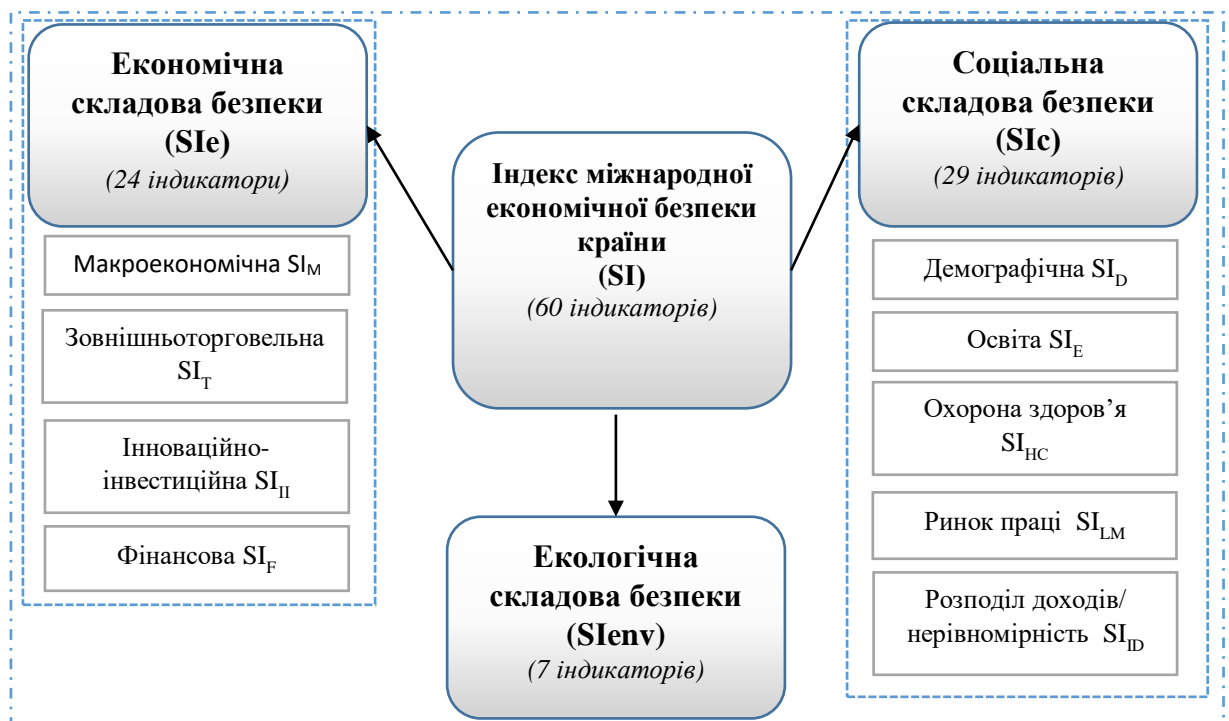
Економічна складова безпеки (SIe)
(24 індикатори)

Макроекономічна $SI_M$

Зовнішньоторговельна $SI_T$

Інноваційно-інвестиційна $SI_{II}$

Фінансова $SI_F$

Індекс міжнародної економічної безпеки країни (SI)
(60 індикаторів)

Екологічна складова безпеки (SIenv)
(7 індикаторів)

Соціальна складова безпеки (SIc)
(29 індикаторів)

Демографічна $SI_D$

Освіта $SI_E$

Охорона здоров'я $SI_{HC}$

Ринок праці $SI_{LM}$

Розподіл доходів/ нерівномірність $SI_{ID}$